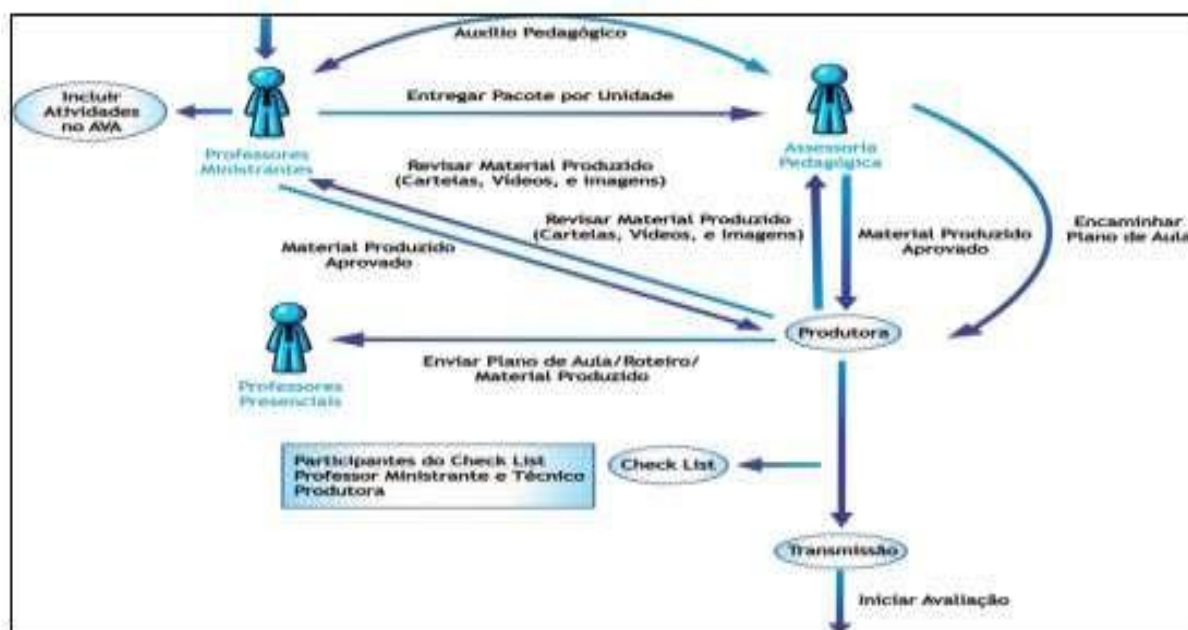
Auxílio Pedagógico

Incluir Atividades no AVA

Entregar Pacote por Unidade

Professores Ministrantes

Assessoria Pedagógica

Revisar Material Produzido (Cartelas, Vídeos, e Imagens)

Revisar Material Produzido (Cartelas, Vídeos, e Imagens)

Material Produzido Aprovado

Material Produzido Aprovado

Encaminhar Plano de Aula

Produtora

Enviar Plano de Aula/Roteiro/ Material Produzido

Professores Presenciais

Participantes do Check List Professor Ministrante e Técnico Produtora

Check List

Transmissão

Iniciar Avaliação